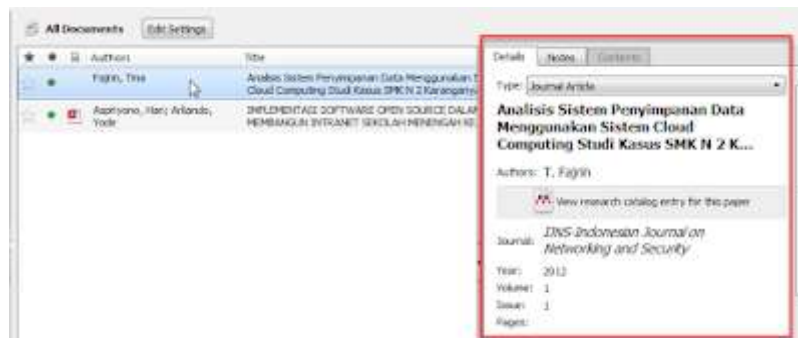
All Documents   Edit Settings

| ★ | ● | ▯ | Authors | Title |
|---|---|---|---|---|
| | ● | | Fajrin, Tino | Analisis Sistem Penyimpanan Data Menggunakan S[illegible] Cloud Computing Studi Kasus SMK N 2 Karanganyi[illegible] |
| | ● | | Asprivono, Hari; Arlands, Yode | IMPLEMENTASI SOFTWARE OPEN SOURCE DALAM MEMBANGUN INTRANET SEKOLAH MENENGAH KE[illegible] |

Details   Notes   Contents

Type: Journal Article

Analisis Sistem Penyimpanan Data Menggunakan Sistem Cloud Computing Studi Kasus SMK N 2 K...

Authors: T. Fajrin

View research catalog entry for this paper

Journal: IJNS Indonesian Journal on Networking and Security

Year: 2012
Volume: 1
Issue: 1
Pages: